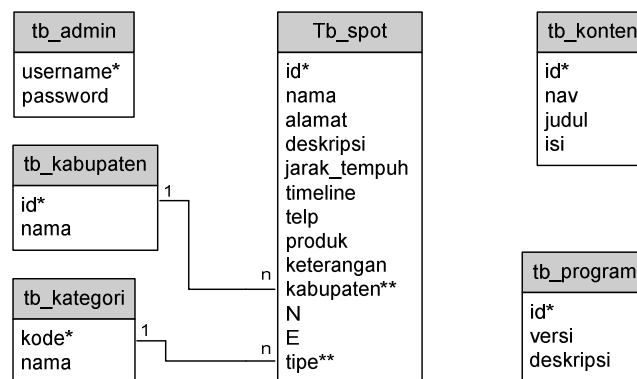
tb_admin
username*
password

tb_kabupaten
id*
nama

tb_kategori
kode*
nama

Tb_spot
id*
nama
alamat
deskripsi
jarak_tempuh
timeline
telp
produk
keterangan
kabupaten**
N
E
tipe**

1
n
1
n

tb_konten
id*
nav
judul
isi

tb_program
id*
versi
deskripsi